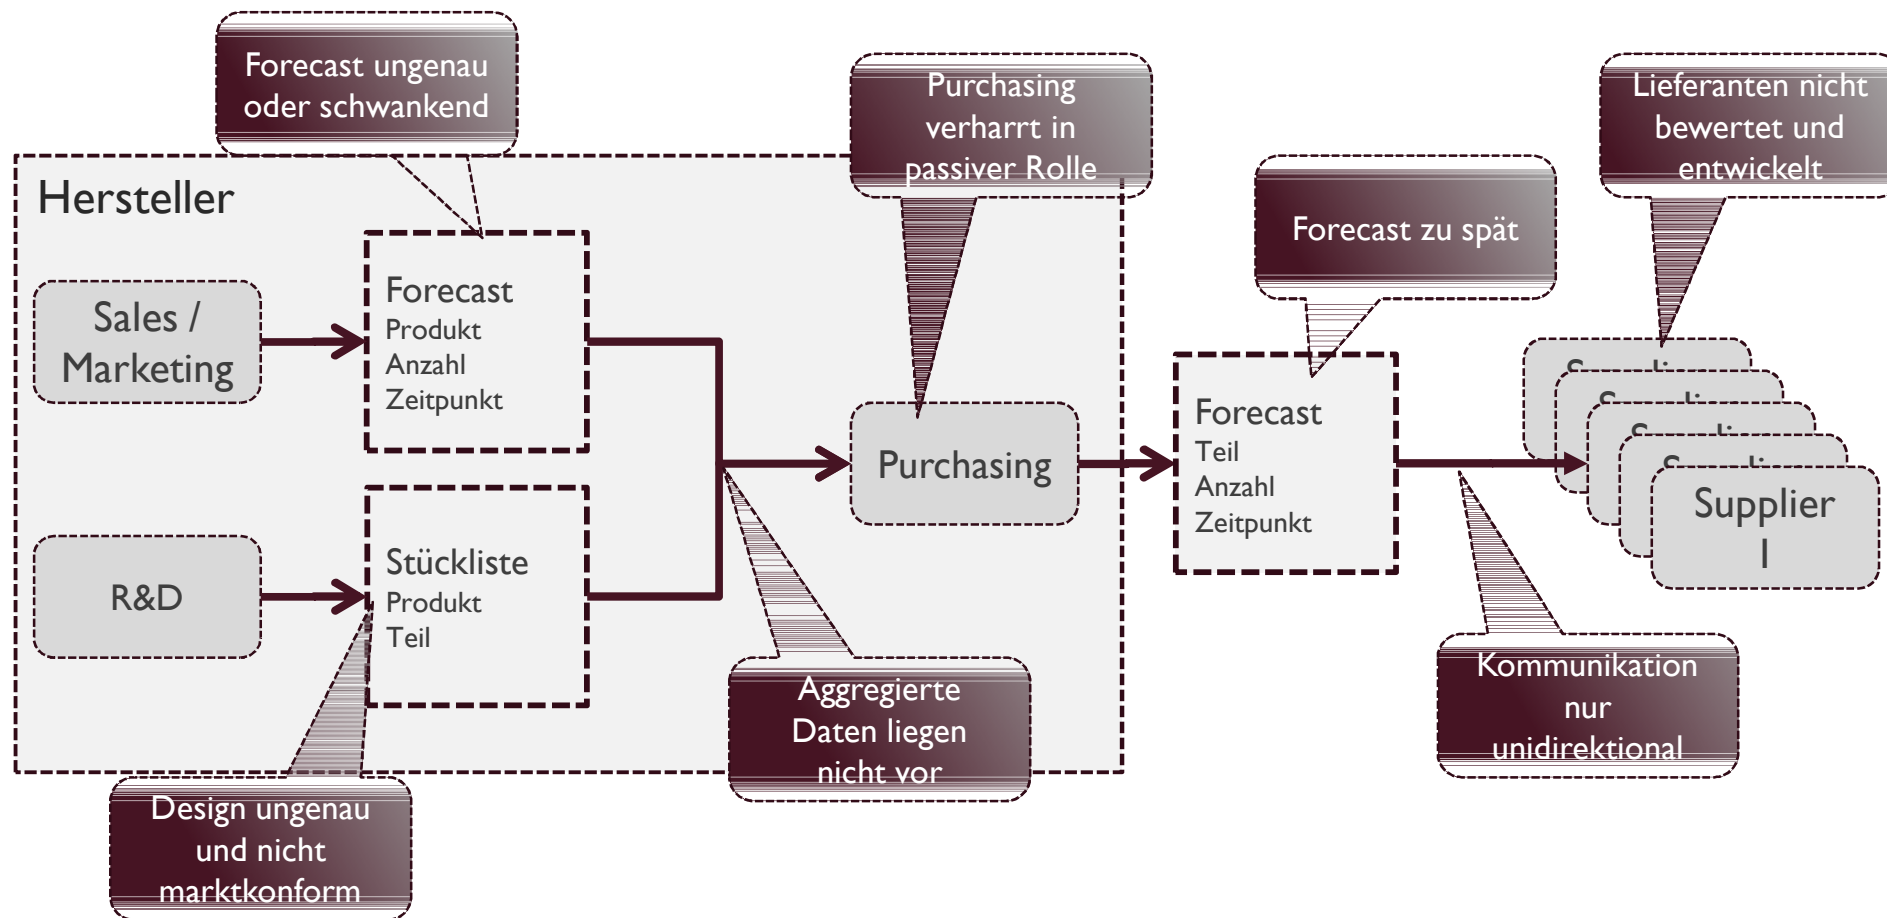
Forecast ungenau oder schwankend

Hersteller

Purchasing verharrt in passiver Rolle

Lieferanten nicht bewertet und entwickelt

Forecast zu spät

Sales / Marketing

Forecast
Produkt
Anzahl
Zeitpunkt

Purchasing

Forecast
Teil
Anzahl
Zeitpunkt

Supplier I

R&D

Stückliste
Produkt
Teil

Aggregierte Daten liegen nicht vor

Kommunikation nur unidirektional

Design ungenau und nicht marktkonform